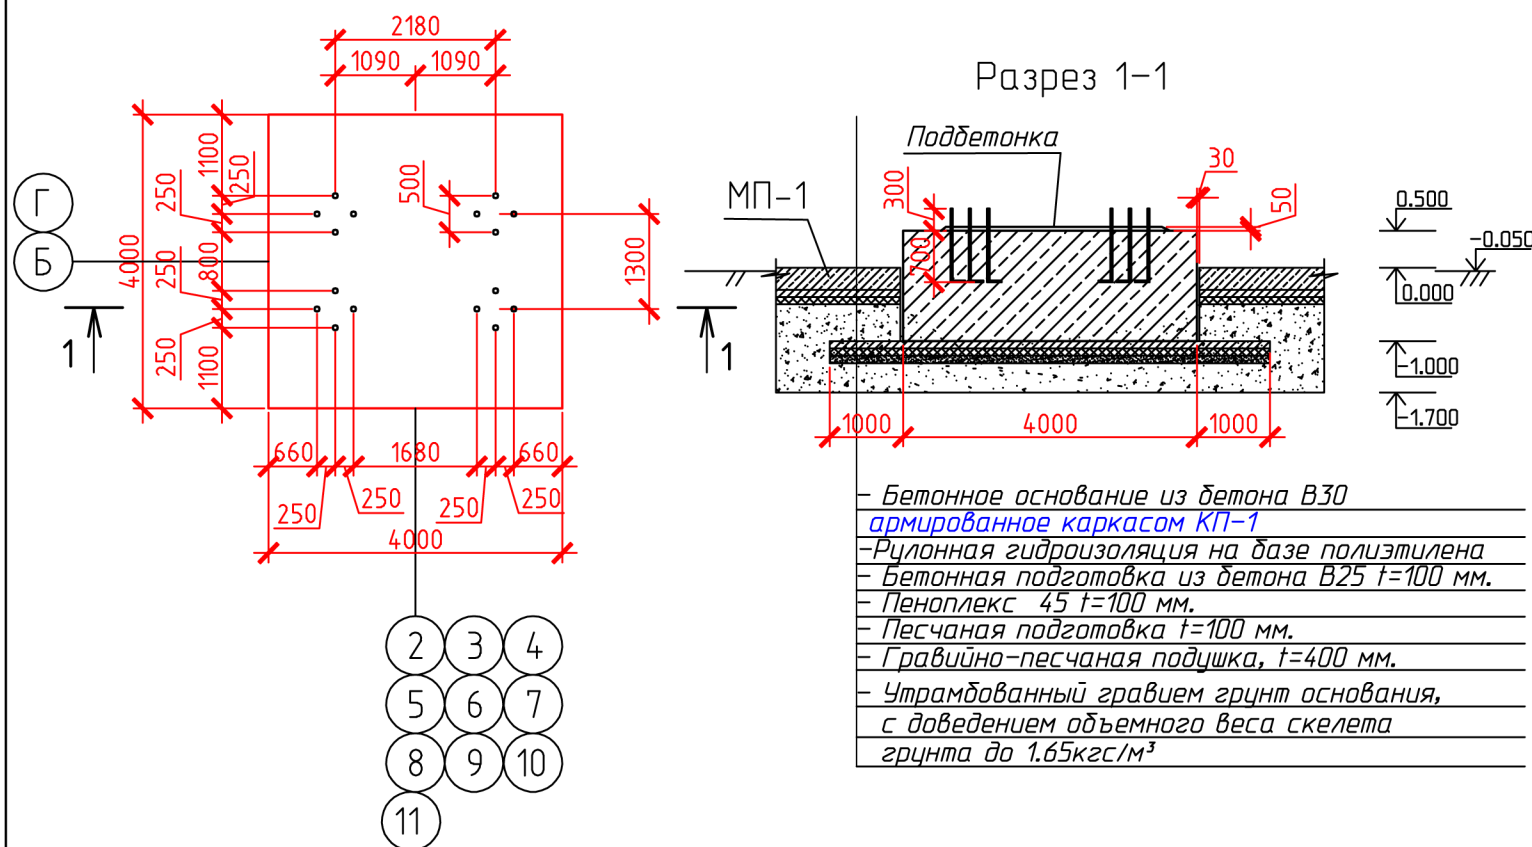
2180
1090 1090
1100
250
250
500
250
4000
250
800
1300
250
1100
Г
Б
1
1
660 1680 660
250 250 250 250
4000
2
3
4
5
6
7
8
9
10
11

Разрез 1-1
Подбетонка
МП-1
30
300
50
700
0.500
-0.050
0.000
-1.000
-1.700
1000 4000 1000

- Бетонное основание из бетона В30
армированное каркасом КП-1
-Рулонная гидроизоляция на базе полиэтилена
- Бетонная подготовка из бетона В25 t=100 мм.
- Пеноплекс 45 t=100 мм.
- Песчаная подготовка t=100 мм.
- Гравийно-песчаная подушка, t=400 мм.
- Утрамбованный гравием грунт основания, с доведением объемного веса скелета грунта до 1.65кгс/м$^3$